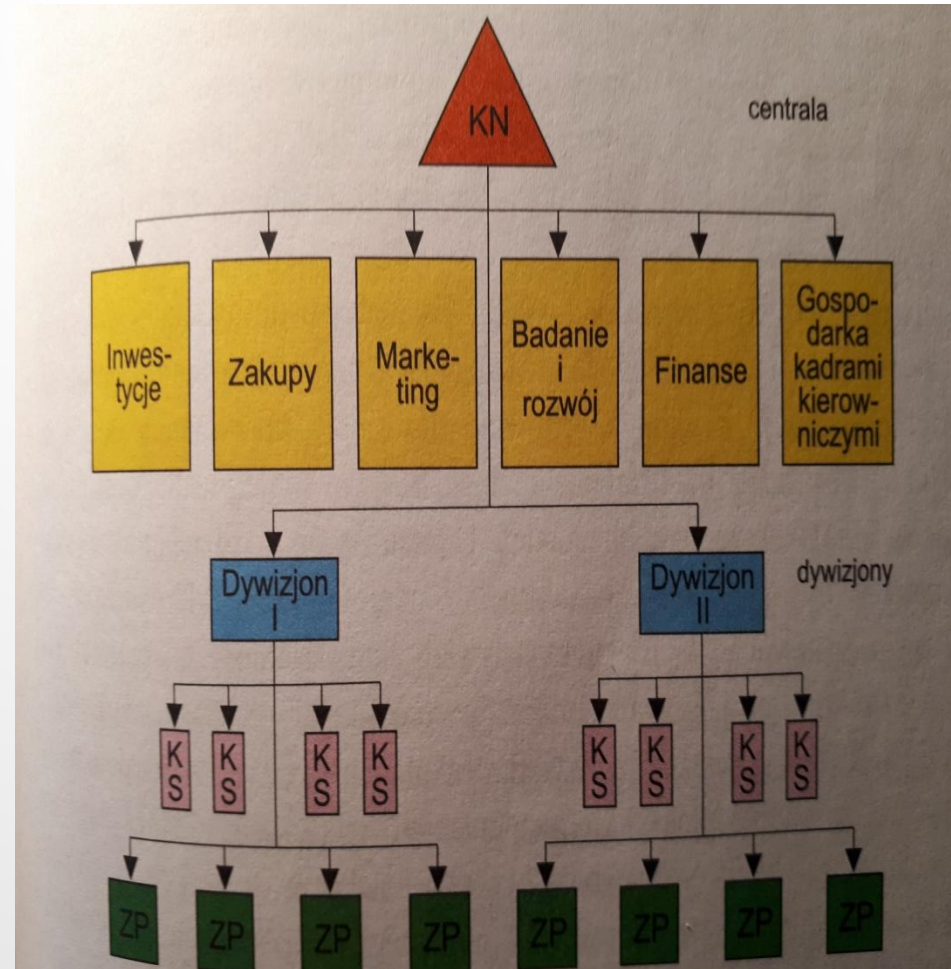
KN

centrala

Inwestycje

Zakupy

Marketing

Badanie i rozwój

Finanse

Gospodarka kadrami kierowniczymi

Dywizjon I

Dywizjon II

dywizjony

KS

KS

KS

KS

KS

KS

KS

KS

ZP

ZP

ZP

ZP

ZP

ZP

ZP

ZP